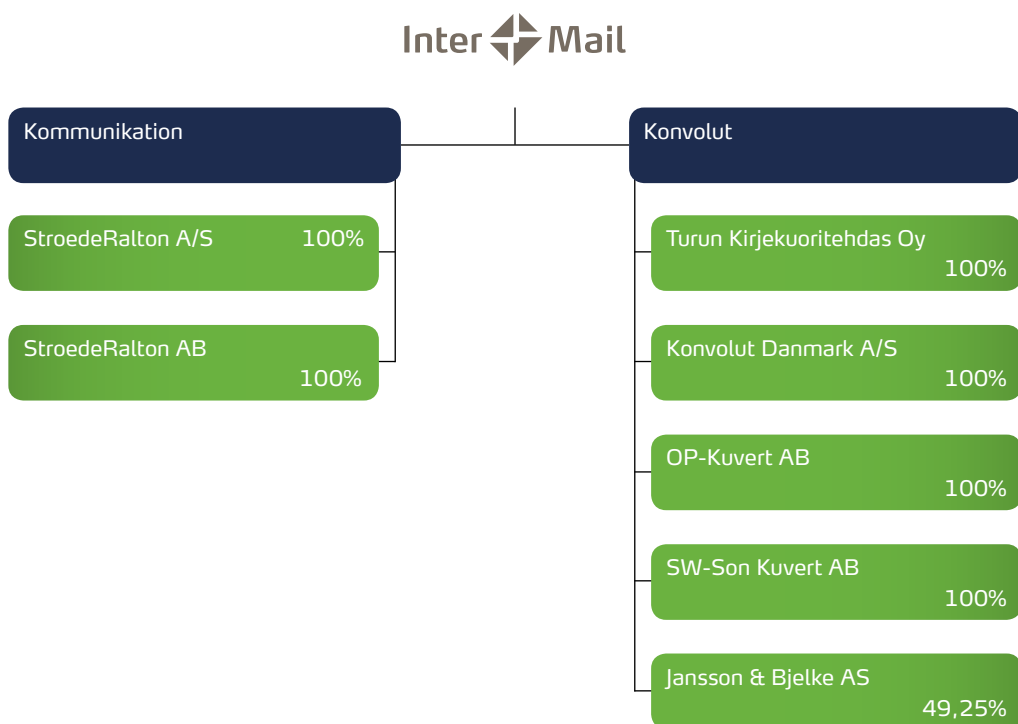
Inter Mail

Kommunikation

StroedeRalton A/S 100%

StroedeRalton AB 100%

Konvolut

Turun Kirjekuoritehdas Oy 100%

Konvolut Danmark A/S 100%

OP-Kuvert AB 100%

SW-Son Kuvert AB 100%

Jansson & Bjelke AS 49,25%